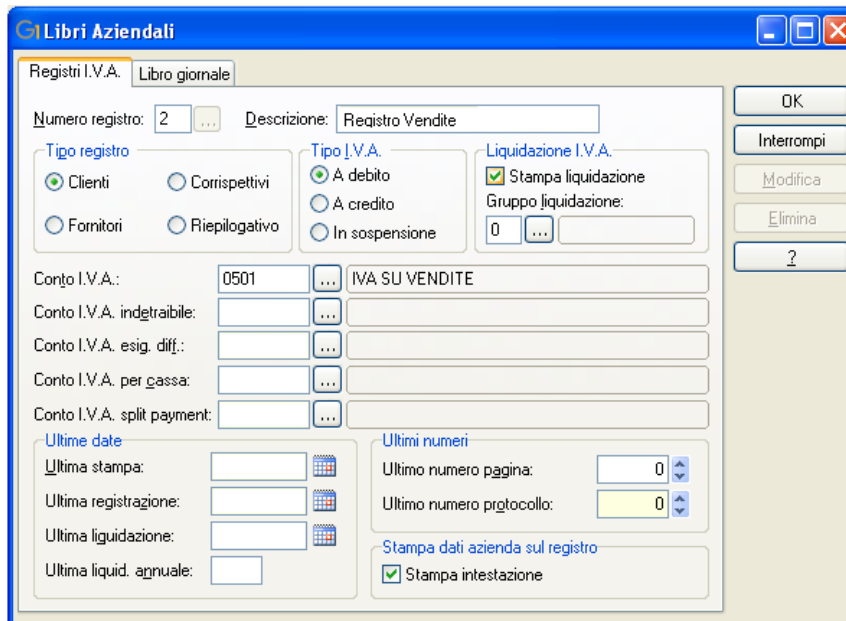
Libri Aziendali

Registri I.V.A.
Libro giornale

Numero registro: 2 ...
Descrizione: Registro Vendite

Tipo registro
Clienti
Corrispettivi
Fornitori
Riepilogativo

Tipo I.V.A.
A debito
A credito
In sospensione

Liquidazione I.V.A.
Stampa liquidazione
Gruppo liquidazione:
0 ...

Conto I.V.A.: 0501 ... IVA SU VENDITE
Conto I.V.A. indetraibile: ...
Conto I.V.A. esig. diff.: ...
Conto I.V.A. per cassa: ...
Conto I.V.A. split payment: ...

Ultime date
Ultima stampa:
Ultima registrazione:
Ultima liquidazione:
Ultima liquid. annuale:

Ultimi numeri
Ultimo numero pagina: 0
Ultimo numero protocollo: 0

Stampa dati azienda sul registro
Stampa intestazione

OK
Interrompi
Modifica
Elimina
?